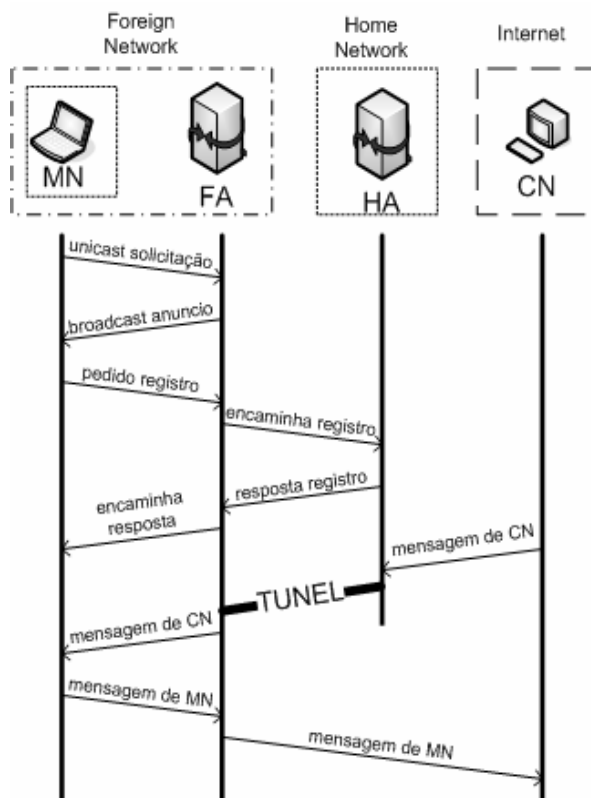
Foreign Network

Home Network

Internet

MN

FA

HA

CN

unicast solicitação

broadcast anuncio

pedido registro

encaminha registro

resposta registro

encaminha resposta

mensagem de CN

TUNEL

mensagem de CN

mensagem de MN

mensagem de MN